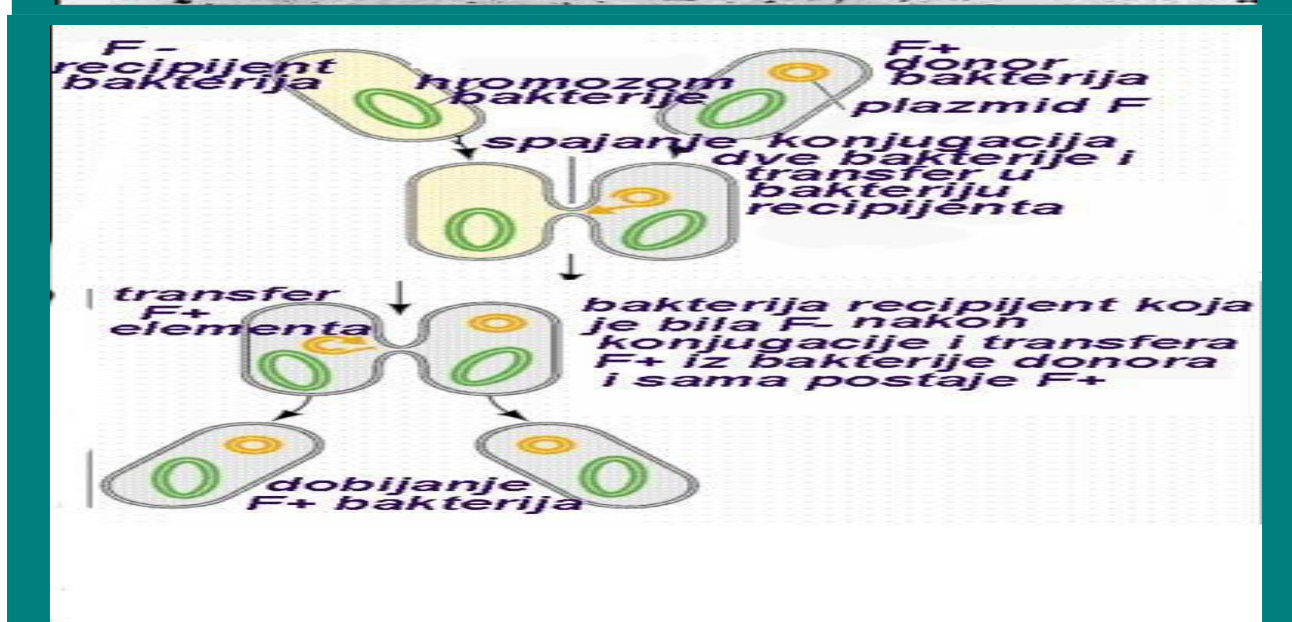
F - recipijent bakterija

hromozom bakterije

F+ donor bakterija

plazmid F

spajanje konjugacija dve bakterije i transfer u bakteriju recipijenta

transfer F+ elementa

bakterija recipijent koja je bila F- nakon konjugacije i transfera F+ iz bakterije donora i sama postaje F+

dobijanje F+ bakterija